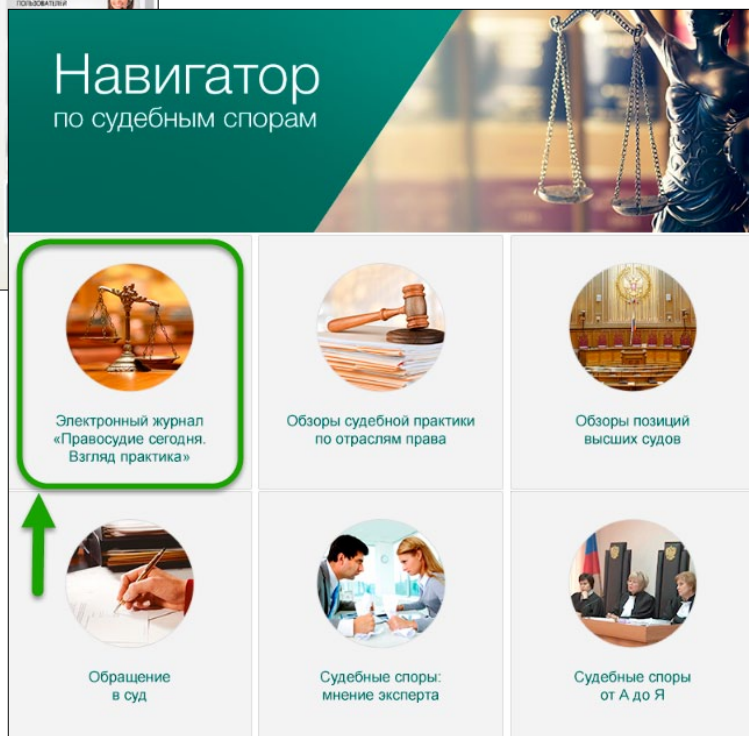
ПОЛЬЗОВАТЕЛЕЙ

Навигатор
по судебным спорам

Электронный журнал «Правосудие сегодня. Взгляд практика»

Обзоры судебной практики по отраслям права

Обзоры позиций высших судов

Обращение в суд

Судебные споры: мнение эксперта

Судебные споры от А до Я